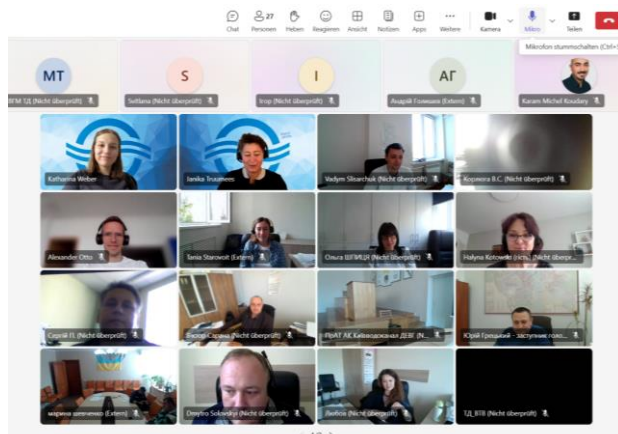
Chat
27 Personen
Heben
Reagieren
Ansicht
Notizen
Apps
Weitere
Kamera
Mikro
Teilen
Mikrofon stummschalten (Ctrl+

MT
ВГМ ТД (Nicht überprüft)
S
Svitlana (Nicht überprüft)
I
Irop (Nicht überprüft)
АГ
Андрій Голиаш (Extern)
Karam Michel Koudary

Katharina Weber
Janika Truxmees
Vadym Silcharchuk (Nicht überprüft)
Корякіна В.С. (Nicht überprüft)
Alexander Otto
Tania Starovoit (Extern)
Ольга ШЛЯЦ (Nicht überprüft)
Halyna Kotowski (Nicht überpr...
Сергій П. (Nicht überprüft)
Віктор Сараха (Nicht überprüft)
ПрАТ АК Київводоканал ДЕВС (N...
Юрій Грецький - заступник гол...
марина шевченко (Extern)
Dmytro Sokolskyi (Nicht überprüft)
Любов (Nicht überprüft)
ТД_ВТВ (Nicht überprüft)